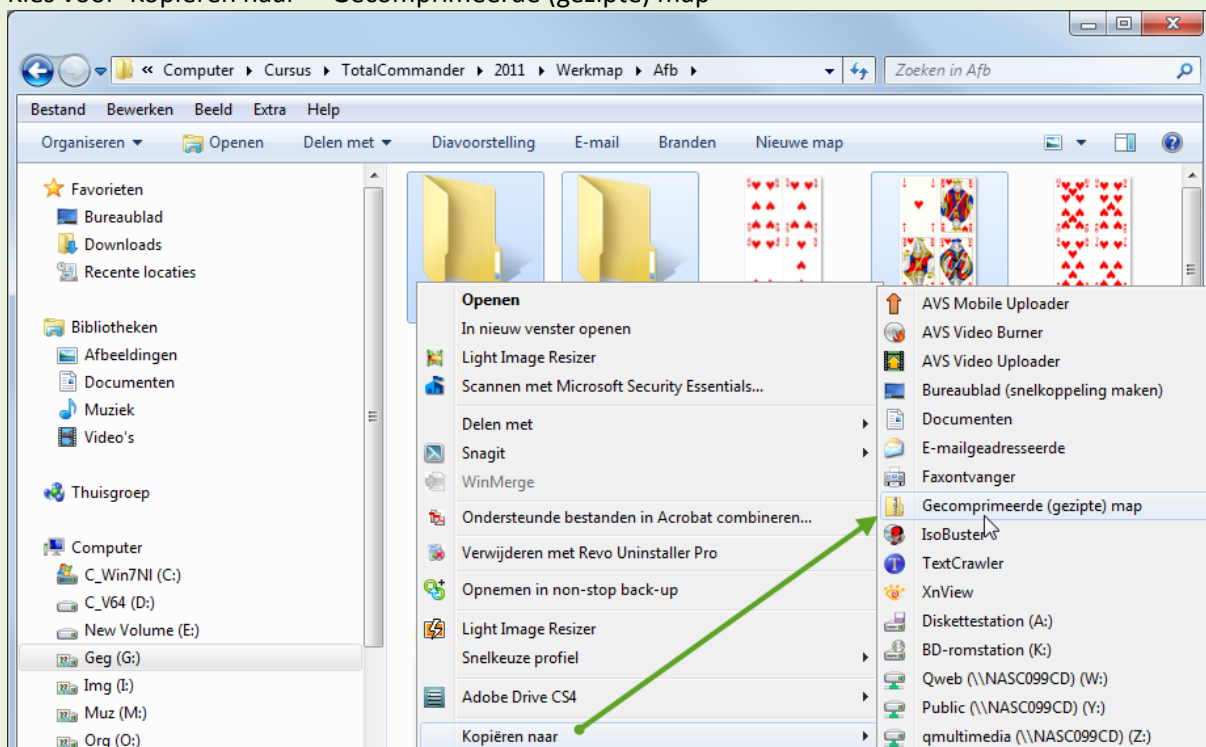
Kies voor "Kopiëren naar" – Gecomprimeerde (gezipte) map

« Computer ▸ Cursus ▸ TotalCommander ▸ 2011 ▸ Werkmap ▸ Afb ▸

Zoeken in Afb

Bestand Bewerken Beeld Extra Help

Organiseren ▾ Openen Delen met ▾ Diavoorstelling E-mail Branden Nieuwe map

Favorieten
Bureaublad
Downloads
Recente locaties

Bibliotheken
Afbeeldingen
Documenten
Muziek
Video's

Thuisgroep

Computer
C_Win7NI (C:)
C_V64 (D:)
New Volume (E:)
Geg (G:)
Img (I:)
Muz (M:)
Org (O:)

Openen
In nieuw venster openen
Light Image Resizer
Scannen met Microsoft Security Essentials...
Delen met
Snagit
WinMerge
Ondersteunde bestanden in Acrobat combineren...
Verwijderen met Revo Uninstaller Pro
Opnemen in non-stop back-up
Light Image Resizer
Snelkeuze profiel
Adobe Drive CS4
Kopiëren naar

AVS Mobile Uploader
AVS Video Burner
AVS Video Uploader
Bureaublad (snelkoppeling maken)
Documenten
E-mailgeadresseerde
Faxontvanger
Gecomprimeerde (gezipte) map
IsoBuster
TextCrawler
XnView
Diskettestation (A:)
BD-romstation (K:)
Qweb (\\NASC099CD) (W:)
Public (\\NASC099CD) (Y:)
qmultimedia (\\NASC099CD) (Z:)